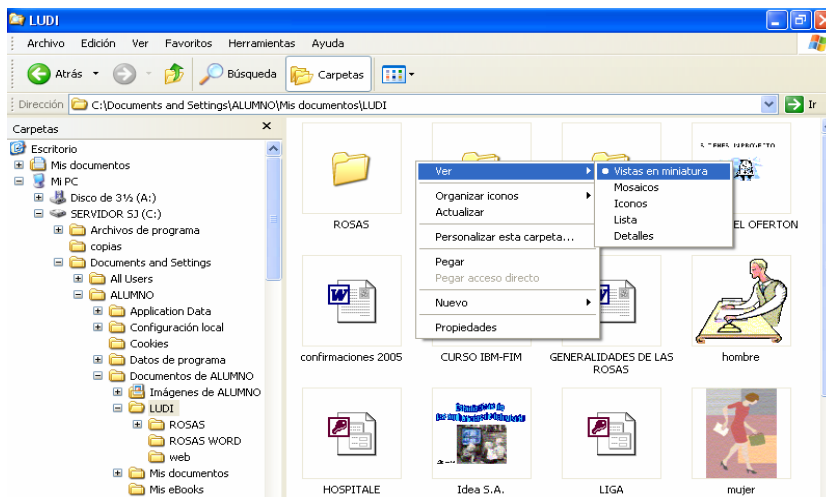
LUDI

Archivo Edición Ver Favoritos Herramientas Ayuda

Atrás Búsqueda Carpetas

Dirección C:\Documents and Settings\ALUMNO\Mis documentos\LUDI Ir

Carpetas ×

Escritorio
Mis documentos
Mi PC
Disco de 3½ (A:)
SERVIDOR SJ (C:)
Archivos de programa
copias
Documents and Settings
All Users
ALUMNO
Application Data
Configuración local
Cookies
Datos de programa
Documentos de ALUMNO
Imágenes de ALUMNO
LUDI
ROSAS
ROSAS WORD
web
Mis documentos
Mis eBooks

ROSAS

Ver
Organizar iconos
Actualizar
Personalizar esta carpeta...
Pegar
Pegar acceso directo
Nuevo
Propiedades

Vistas en miniatura
Mosaicos
Iconos
Lista
Detalles

EL OFERTON

confirmaciones 2005
CURSO IBM-FIM
GENERALIDADES DE LAS ROSAS
hombre
HOSPITALE
Idea S.A.
LIGA
mujer